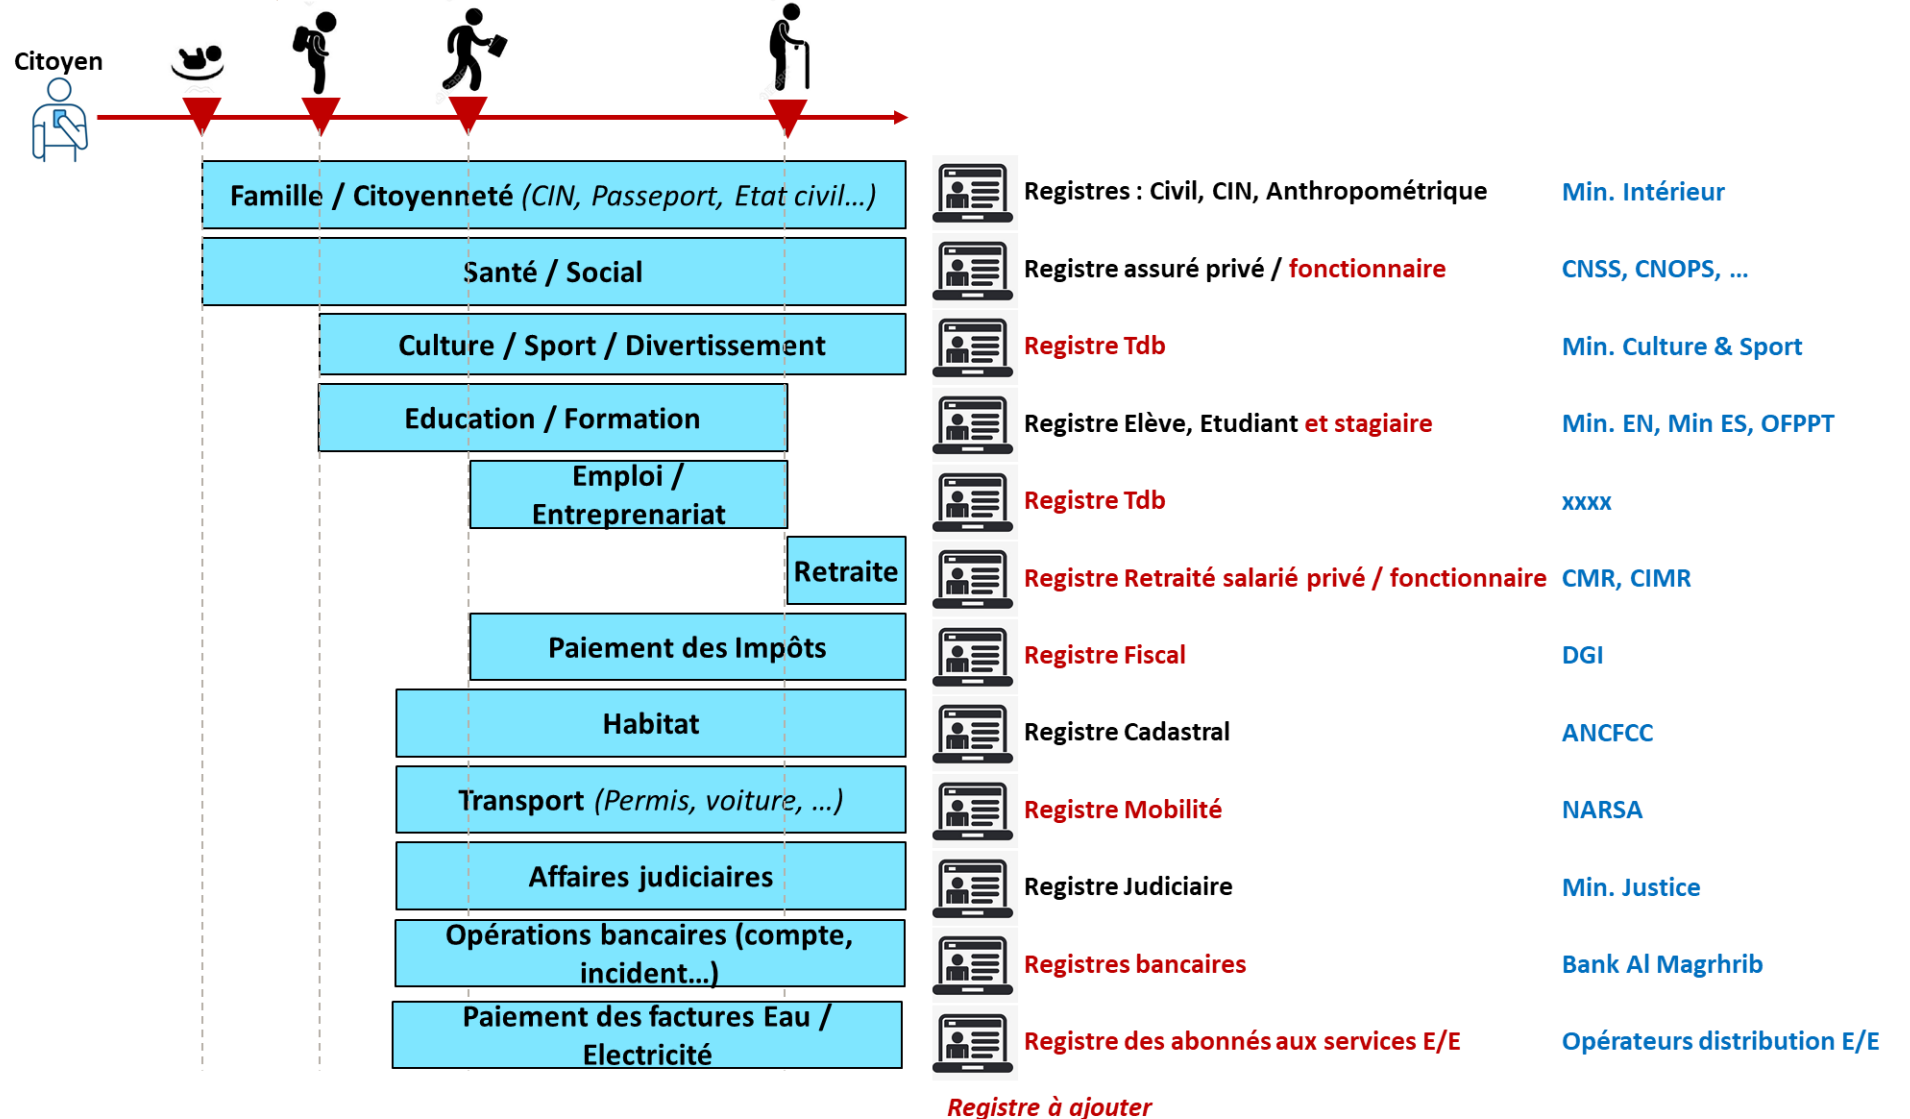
Citoyen

Famille / Citoyenneté *(CIN, Passeport, Etat civil…)*
Santé / Social
Culture / Sport / Divertissement
Education / Formation
Emploi / Entreprenariat
Retraite
Paiement des Impôts
Habitat
Transport *(Permis, voiture, …)*
Affaires judiciaires
Opérations bancaires (compte, incident…)
Paiement des factures Eau / Electricité

Registres : Civil, CIN, Anthropométrique — Min. Intérieur
Registre assuré privé / fonctionnaire — CNSS, CNOPS, …
Registre Tdb — Min. Culture & Sport
Registre Elève, Etudiant et stagiaire — Min. EN, Min ES, OFPPT
Registre Tdb — xxxx
Registre Retraité salarié privé / fonctionnaire — CMR, CIMR
Registre Fiscal — DGI
Registre Cadastral — ANCFCC
Registre Mobilité — NARSA
Registre Judiciaire — Min. Justice
Registres bancaires — Bank Al Magrhib
Registre des abonnés aux services E/E — Opérateurs distribution E/E

*Registre à ajouter*